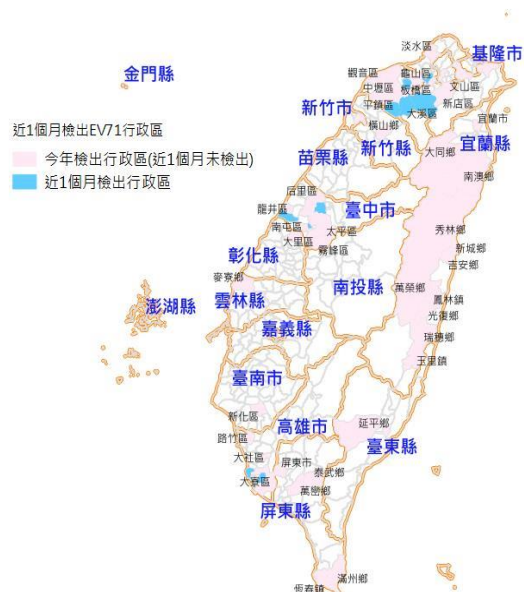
金門縣

近1個月檢出EV71行政區
今年檢出行政區(近1個月未檢出)
近1個月檢出行政區

澎湖縣

淡水區
基隆市
觀音區
龜山區
中壢區
板橋區
文山區
平鎮區
新店區
新竹市
大溪區
宜蘭市
橫山鄉
新竹縣
宜蘭縣
大同鄉
苗栗縣
南澳鄉
后里區
龍井區
臺中市
南屯區
太平區
大里區
霧峰區
彰化縣
秀林鄉
新城鄉
吉安鄉
麥寮鄉
南投縣
萬榮鄉
雲林縣
鳳林鎮
光復鄉
嘉義縣
瑞穗鄉
玉里鎮
臺南市
新化區
延平鄉
高雄市
路竹區
臺東縣
大社區
屏東市
泰武鄉
大寮區
萬巒鄉
屏東縣
滿州鄉
恆春鎮